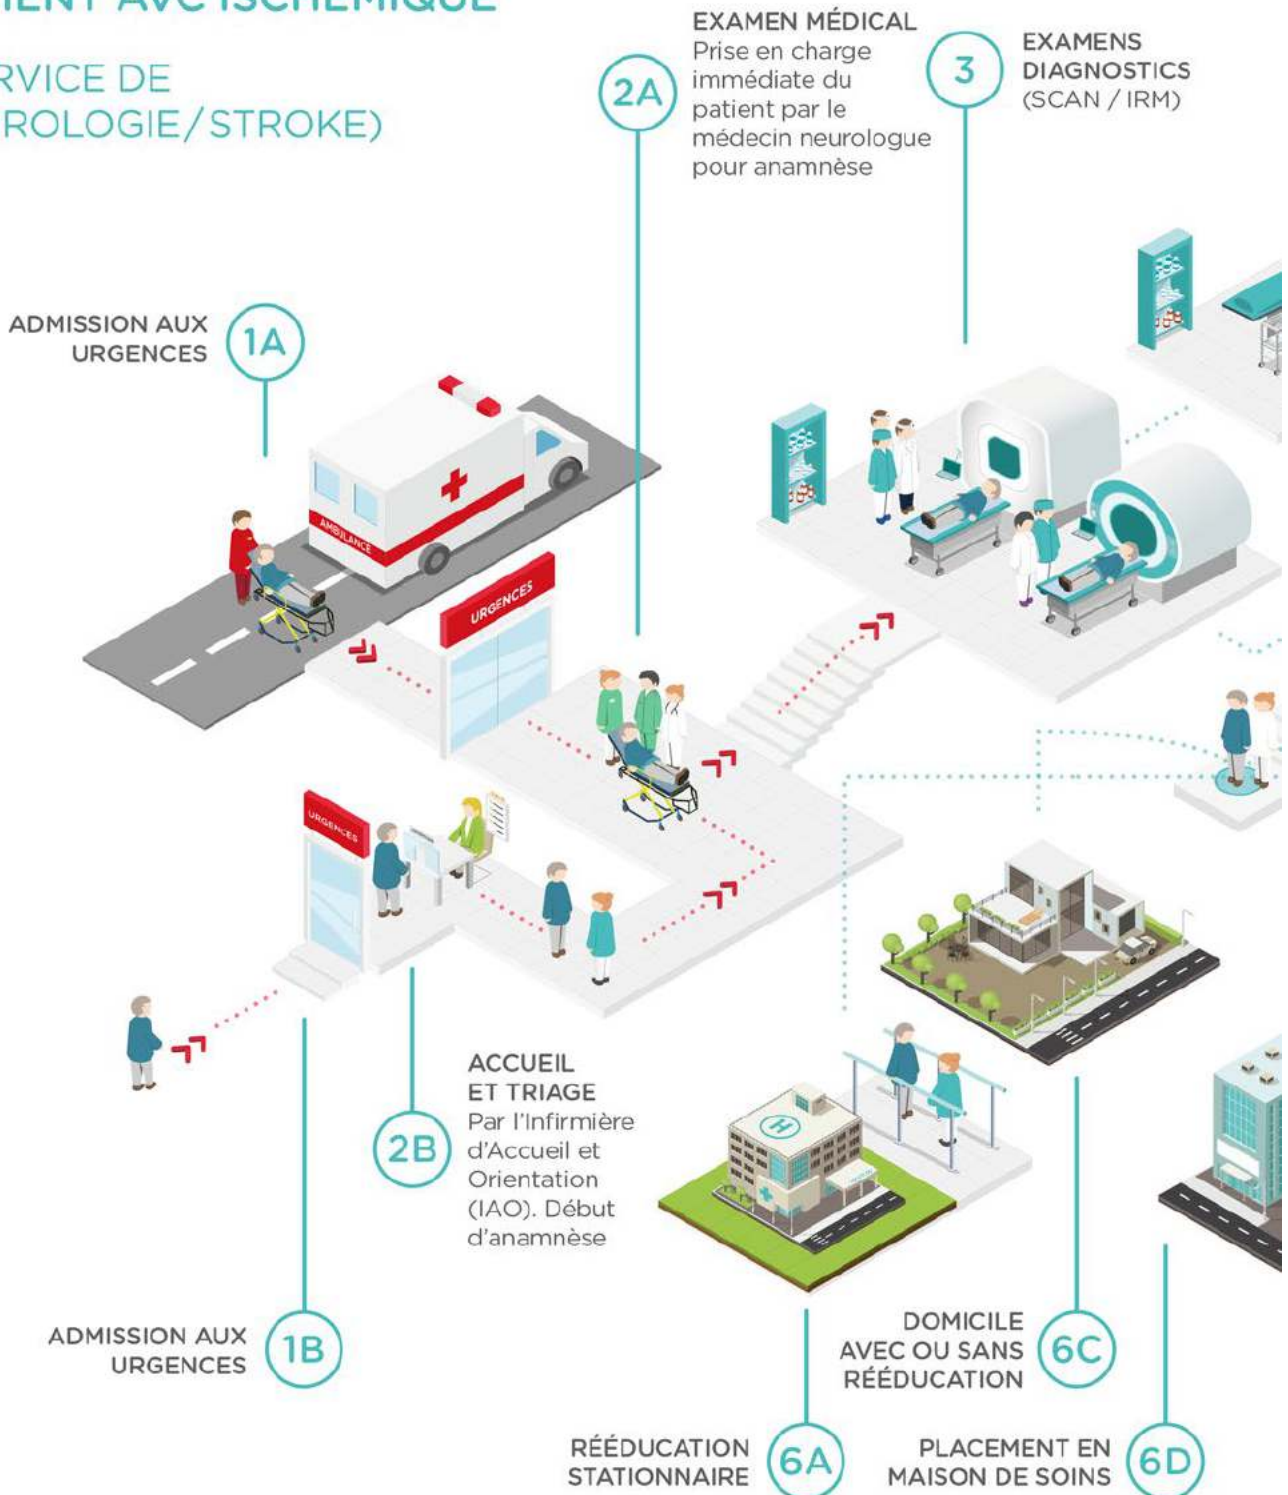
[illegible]ENT AVC ISCHÉMIQUE

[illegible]RVICE DE
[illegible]ROLOGIE/STROKE)

2A
EXAMEN MÉDICAL
Prise en charge immédiate du patient par le médecin neurologue pour anamnèse

3
EXAMENS DIAGNOSTICS
(SCAN / IRM)

ADMISSION AUX URGENCES
1A

AMBULANCE

URGENCES

URGENCES

ACCUEIL ET TRIAGE
Par l'Infirmière d'Accueil et Orientation (IAO). Début d'anamnèse
2B

ADMISSION AUX URGENCES
1B

DOMICILE AVEC OU SANS RÉÉDUCATION
6C

RÉÉDUCATION STATIONNAIRE
6A

PLACEMENT EN MAISON DE SOINS
6D